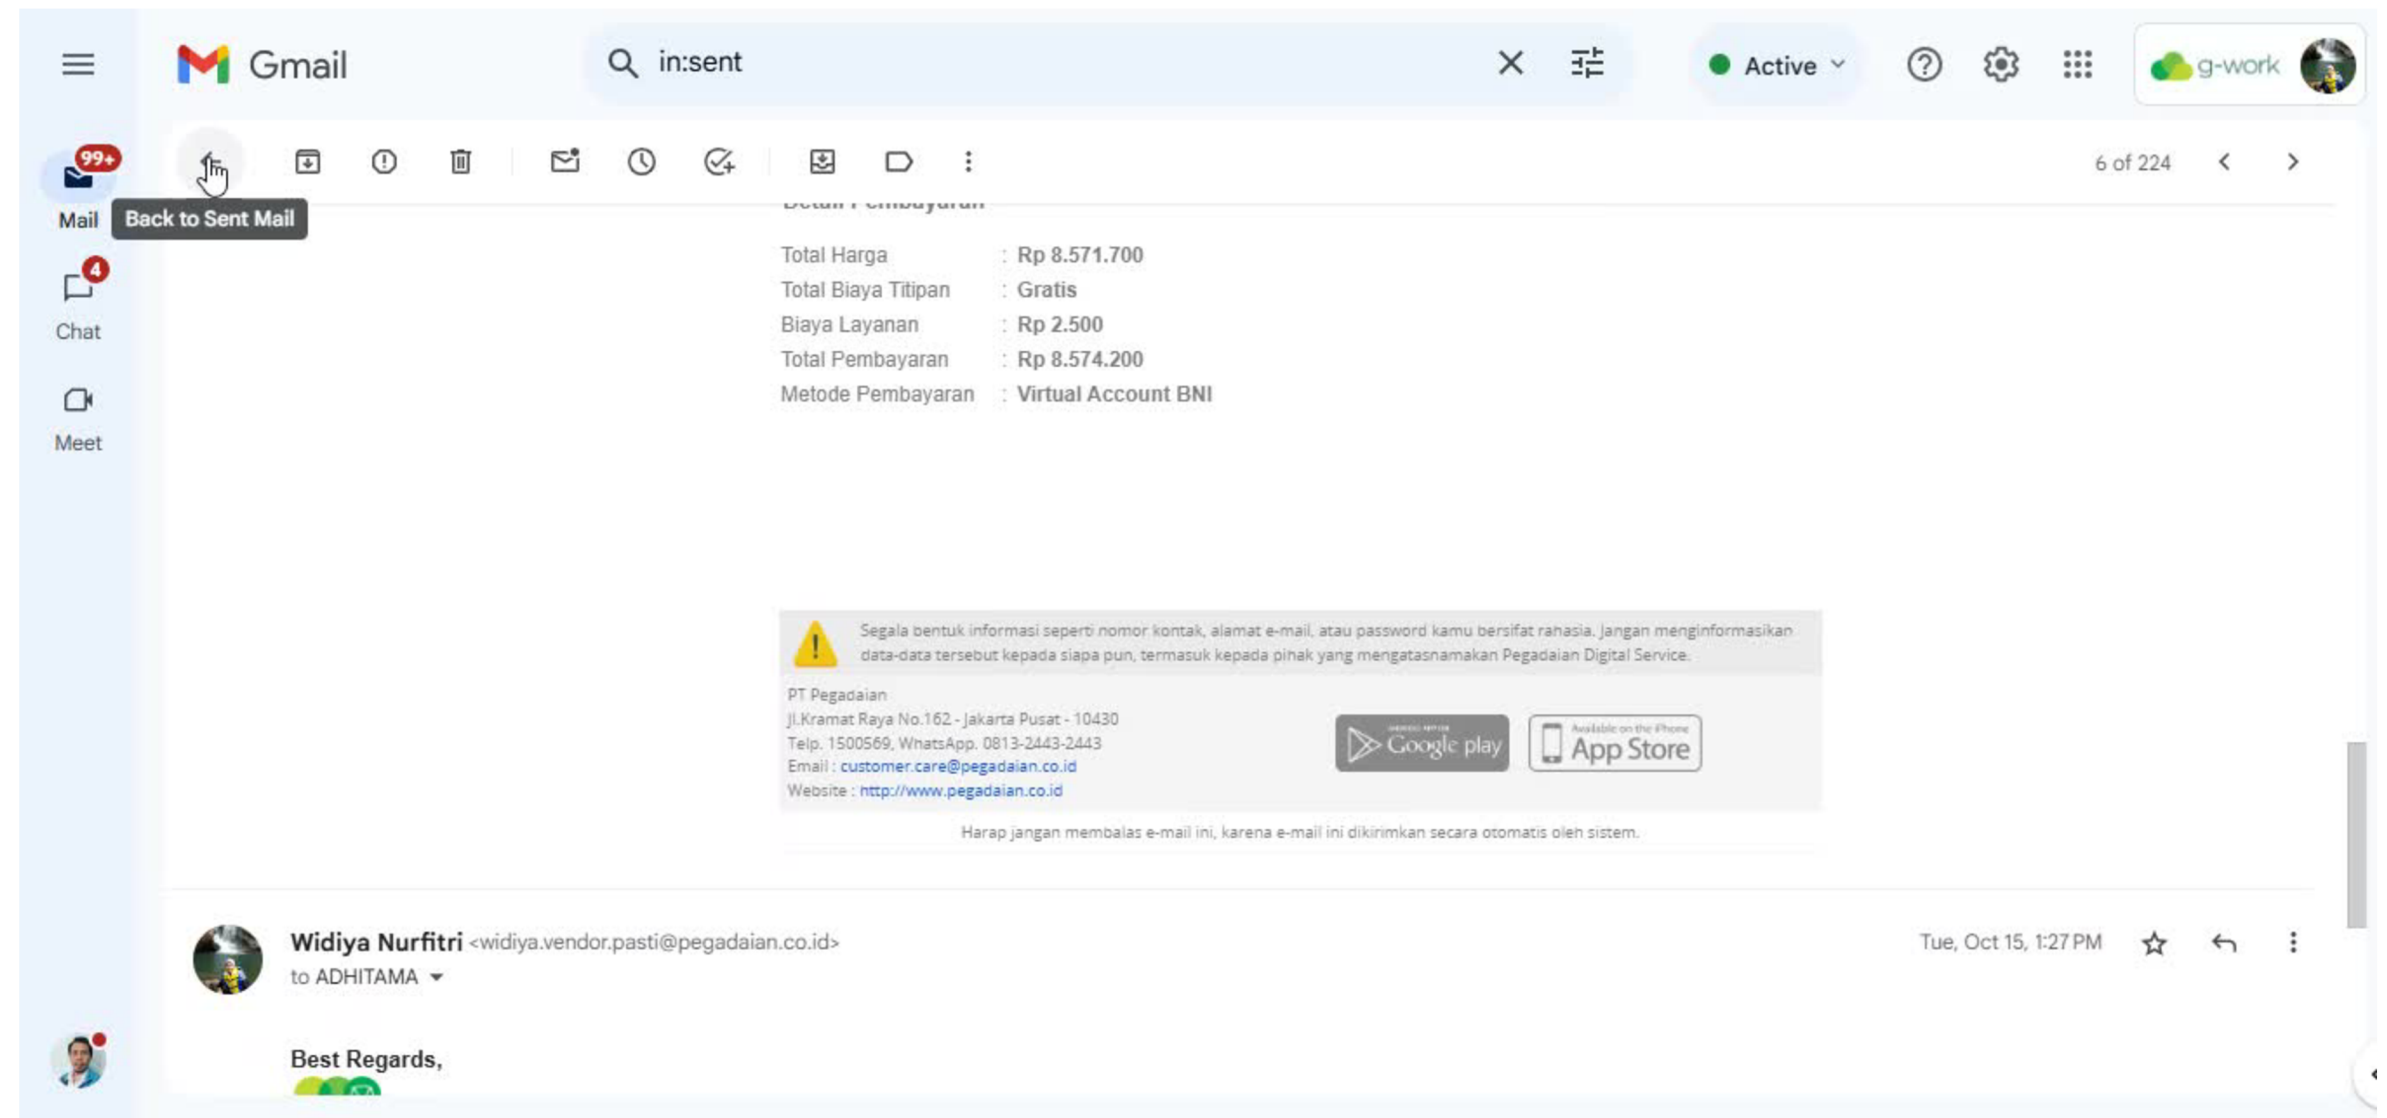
Gmail

in:sent

Active

g-work

99+

Mail

Back to Sent Mail

4

Chat

Meet

6 of 224

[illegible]

| Total Harga | : Rp 8.571.700 |
|---|---|
| Total Biaya Titipan | : Gratis |
| Biaya Layanan | : Rp 2.500 |
| Total Pembayaran | : Rp 8.574.200 |
| Metode Pembayaran | : Virtual Account BNI |

Segala bentuk informasi seperti nomor kontak, alamat e-mail, atau password kamu bersifat rahasia. Jangan menginformasikan data-data tersebut kepada siapa pun, termasuk kepada pihak yang mengatasnamakan Pegadaian Digital Service.

PT Pegadaian
Jl.Kramat Raya No.162 - Jakarta Pusat - 10430
Telp. 1500569, WhatsApp. 0813-2443-2443
Email : customer.care@pegadaian.co.id
Website : http://www.pegadaian.co.id

Google play

Available on the iPhone App Store

Harap jangan membalas e-mail ini, karena e-mail ini dikirimkan secara otomatis oleh sistem.

Widiya Nurfitri <widiya.vendor.pasti@pegadaian.co.id>
to ADHITAMA

Tue, Oct 15, 1:27 PM

Best Regards,